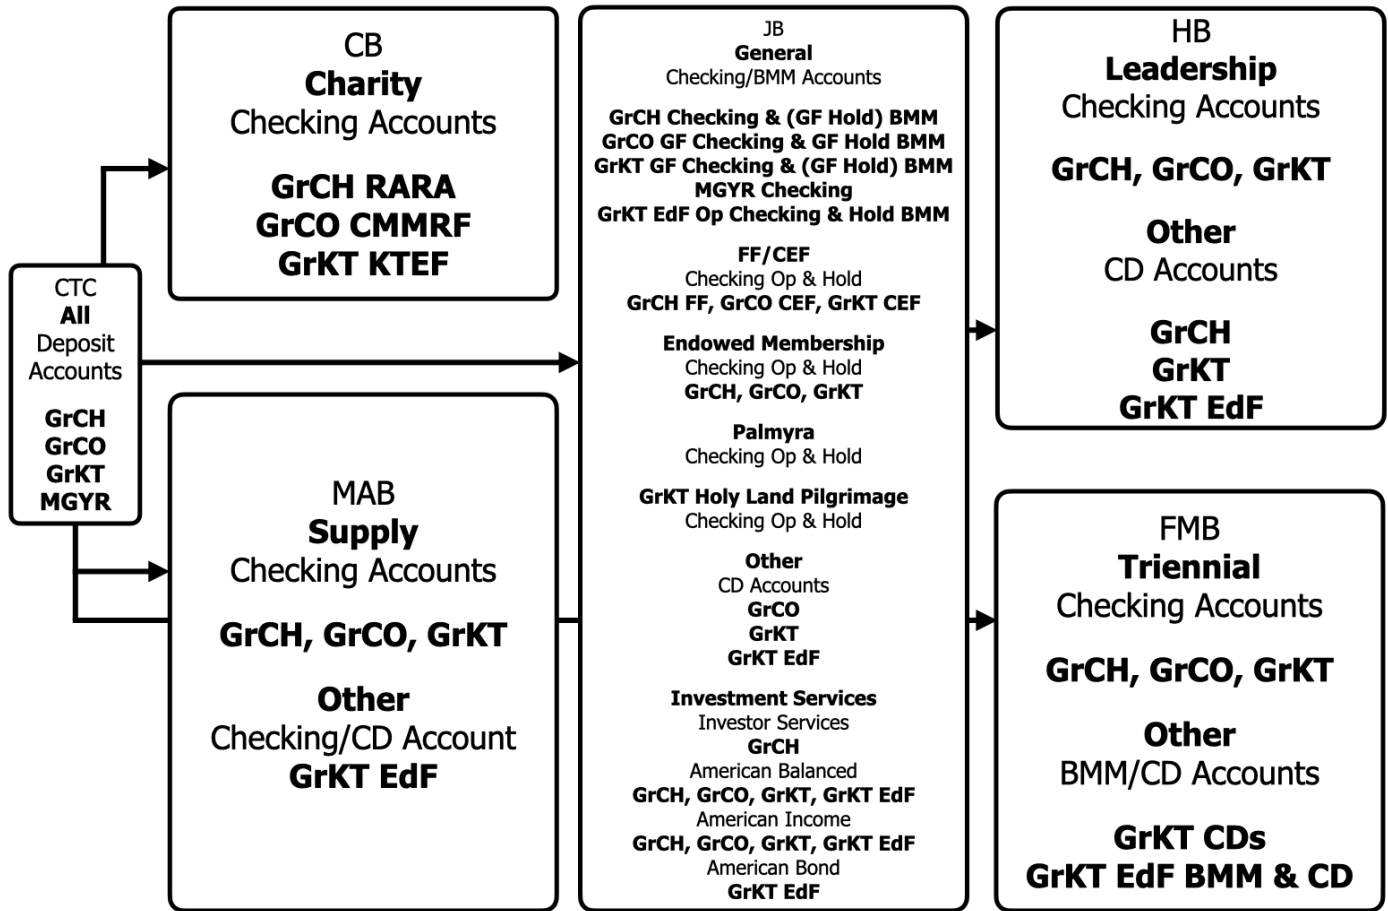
CTC
All
Deposit
Accounts

GrCH
GrCO
GrKT
MGYR

CB
Charity
Checking Accounts

GrCH RARA
GrCO CMMRF
GrKT KTEF

MAB
Supply
Checking Accounts

GrCH, GrCO, GrKT

Other
Checking/CD Account
GrKT EdF

JB
General
Checking/BMM Accounts

GrCH Checking & (GF Hold) BMM
GrCO GF Checking & GF Hold BMM
GrKT GF Checking & (GF Hold) BMM
MGYR Checking
GrKT EdF Op Checking & Hold BMM

FF/CEF
Checking Op & Hold
GrCH FF, GrCO CEF, GrKT CEF

Endowed Membership
Checking Op & Hold
GrCH, GrCO, GrKT

Palmyra
Checking Op & Hold

GrKT Holy Land Pilgrimage
Checking Op & Hold

Other
CD Accounts
GrCO
GrKT
GrKT EdF

Investment Services
Investor Services
GrCH
American Balanced
GrCH, GrCO, GrKT, GrKT EdF
American Income
GrCH, GrCO, GrKT, GrKT EdF
American Bond
GrKT EdF

HB
Leadership
Checking Accounts

GrCH, GrCO, GrKT

Other
CD Accounts

GrCH
GrKT
GrKT EdF

FMB
Triennial
Checking Accounts

GrCH, GrCO, GrKT

Other
BMM/CD Accounts

GrKT CDs
GrKT EdF BMM & CD